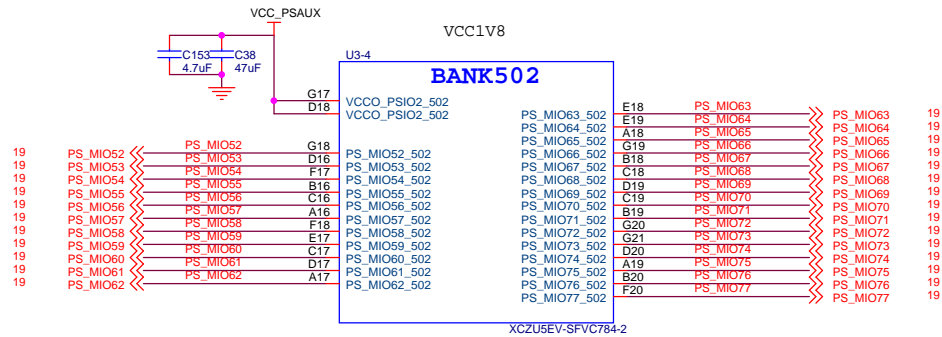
VCC_PSAUX

VCC1V8

C153
4.7uF

C38
47uF

U3-4

BANK502

G17 VCCO_PSIO2_502
D18 VCCO_PSIO2_502

19 PS_MIO52 PS_MIO52 G18 PS_MIO52_502
19 PS_MIO53 PS_MIO53 D16 PS_MIO53_502
19 PS_MIO54 PS_MIO54 F17 PS_MIO54_502
19 PS_MIO55 PS_MIO55 B16 PS_MIO55_502
19 PS_MIO56 PS_MIO56 C16 PS_MIO56_502
19 PS_MIO57 PS_MIO57 A16 PS_MIO57_502
19 PS_MIO58 PS_MIO58 F18 PS_MIO58_502
19 PS_MIO59 PS_MIO59 E17 PS_MIO59_502
19 PS_MIO60 PS_MIO60 C17 PS_MIO60_502
19 PS_MIO61 PS_MIO61 D17 PS_MIO61_502
19 PS_MIO62 PS_MIO62 A17 PS_MIO62_502

PS_MIO63_502 E18 PS_MIO63 PS_MIO63 19
PS_MIO64_502 E19 PS_MIO64 PS_MIO64 19
PS_MIO65_502 A18 PS_MIO65 PS_MIO65 19
PS_MIO66_502 G19 PS_MIO66 PS_MIO66 19
PS_MIO67_502 B18 PS_MIO67 PS_MIO67 19
PS_MIO68_502 C18 PS_MIO68 PS_MIO68 19
PS_MIO69_502 D19 PS_MIO69 PS_MIO69 19
PS_MIO70_502 C19 PS_MIO70 PS_MIO70 19
PS_MIO71_502 B19 PS_MIO71 PS_MIO71 19
PS_MIO72_502 G20 PS_MIO72 PS_MIO72 19
PS_MIO73_502 G21 PS_MIO73 PS_MIO73 19
PS_MIO74_502 D20 PS_MIO74 PS_MIO74 19
PS_MIO75_502 A19 PS_MIO75 PS_MIO75 19
PS_MIO76_502 B20 PS_MIO76 PS_MIO76 19
PS_MIO77_502 F20 PS_MIO77 PS_MIO77 19

XCZU5EV-SFVC784-2